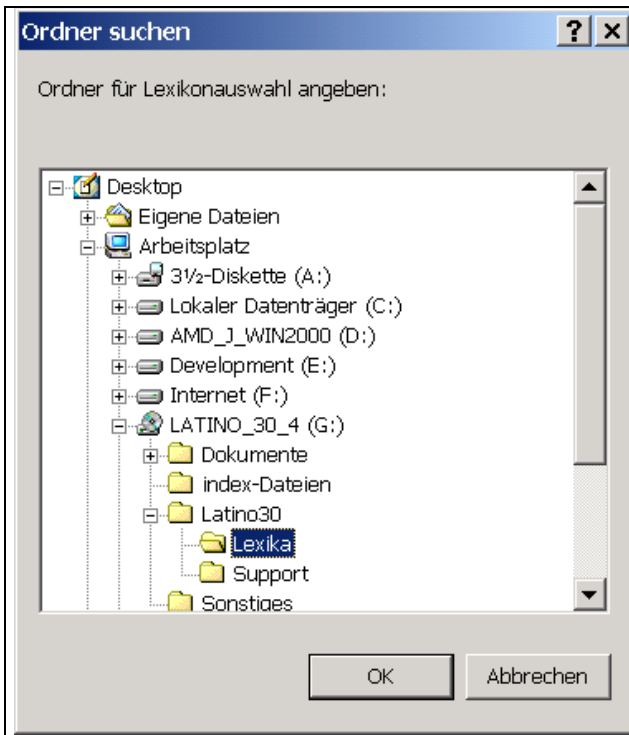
Ordner suchen

?

×

Ordner für Lexikonauswahl angeben:

Desktop
Eigene Dateien
Arbeitsplatz
3½-Diskette (A:)
Lokaler Datenträger (C:)
AMD_J_WIN2000 (D:)
Development (E:)
Internet (F:)
LATINO_30_4 (G:)
Dokumente
index-Dateien
Latino30
Lexika
Support
Sonstiges

OK

Abbrechen